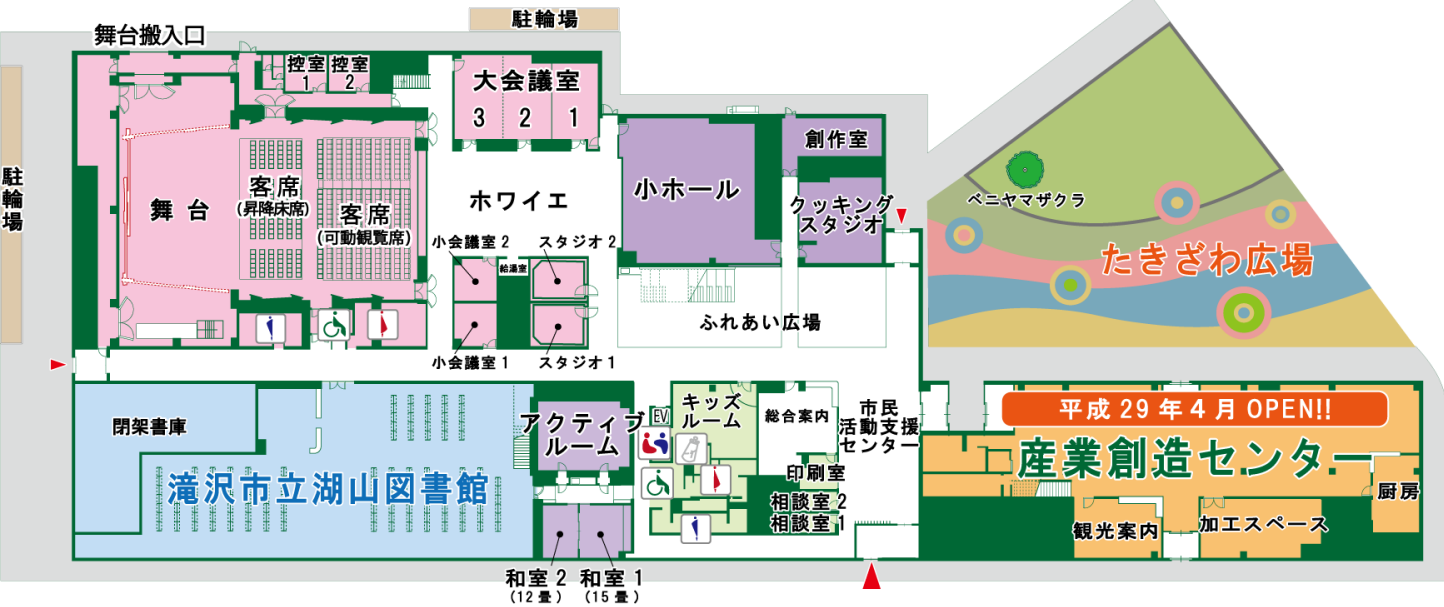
駐輪場

舞台搬入口

控室 1
控室 2

大会議室
3 2 1

駐輪場

舞台

客席
(昇降床席)

客席
(可動観覧席)

ホワイエ

小ホール

創作室

クッキング スタジオ

ベニヤマザクラ

たきざわ広場

小会議室 2
スタジオ 2
給湯室

小会議室 1
スタジオ 1

ふれあい広場

閉架書庫

滝沢市立湖山図書館

アクティブ ルーム

EV

キッズ ルーム

総合案内

市民 活動支援 センター

平成 29 年 4 月 OPEN!!

産業創造センター

印刷室

相談室 2
相談室 1

厨房

観光案内

加工スペース

和室 2
(12 畳)

和室 1
(15 畳)